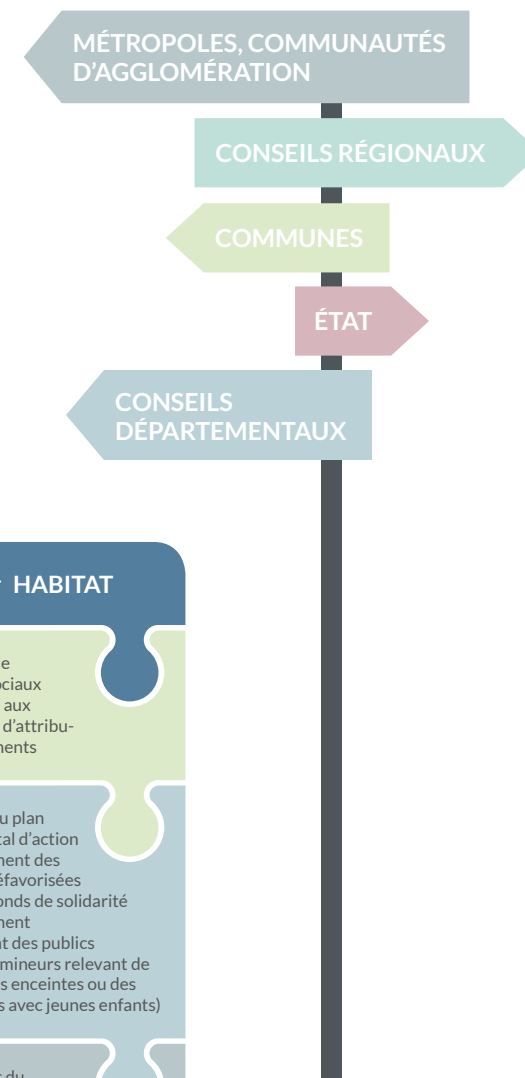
MÉTROPOLES, COMMUNAUTÉS D'AGGLOMÉRATION

CONSEILS RÉGIONAUX

COMMUNES

ÉTAT

CONSEILS DÉPARTEMENTAUX

HABITAT

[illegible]e
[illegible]ociaux
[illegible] aux
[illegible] d'attribu-
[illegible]ments

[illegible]u plan
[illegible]tal d'action
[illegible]ment des
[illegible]éfavorisées
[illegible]onds de solidarité
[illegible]ment
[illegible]t des publics
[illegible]mineurs relevant de
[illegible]s enceintes ou des
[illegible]s avec jeunes enfants)

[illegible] du